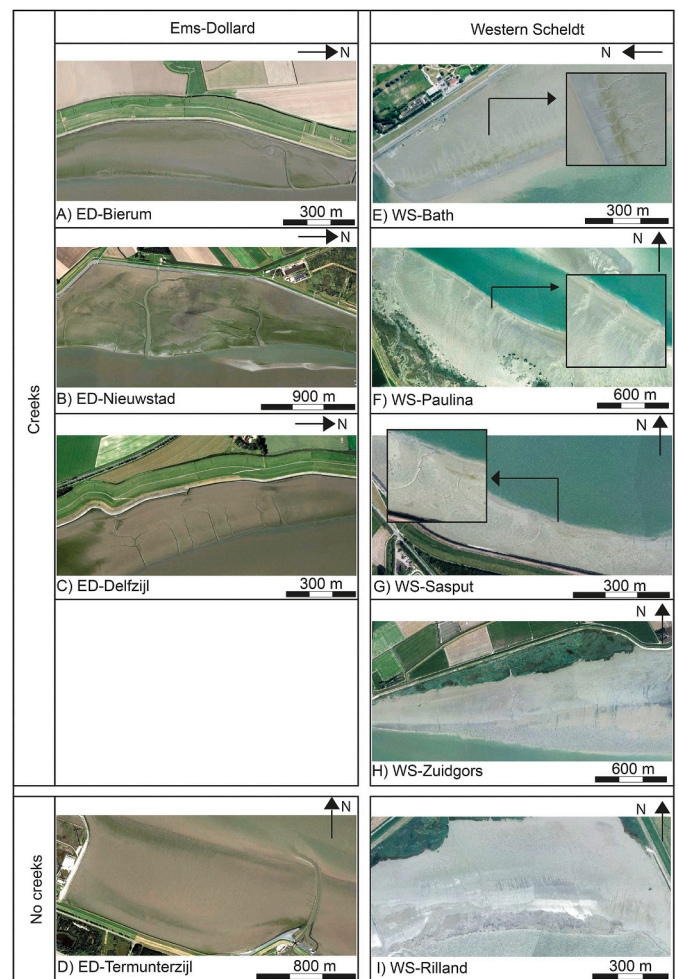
Ems-Dollard

Western Scheldt

Creeks

N

A) ED-Bierum

300 m

N

E) WS-Bath

300 m

N

B) ED-Nieuwstad

900 m

N

F) WS-Paulina

600 m

N

C) ED-Delfzijl

300 m

N

G) WS-Sasput

300 m

N

H) WS-Zuidgors

600 m

No creeks

N

D) ED-Termunterzijl

800 m

N

I) WS-Rilland

300 m